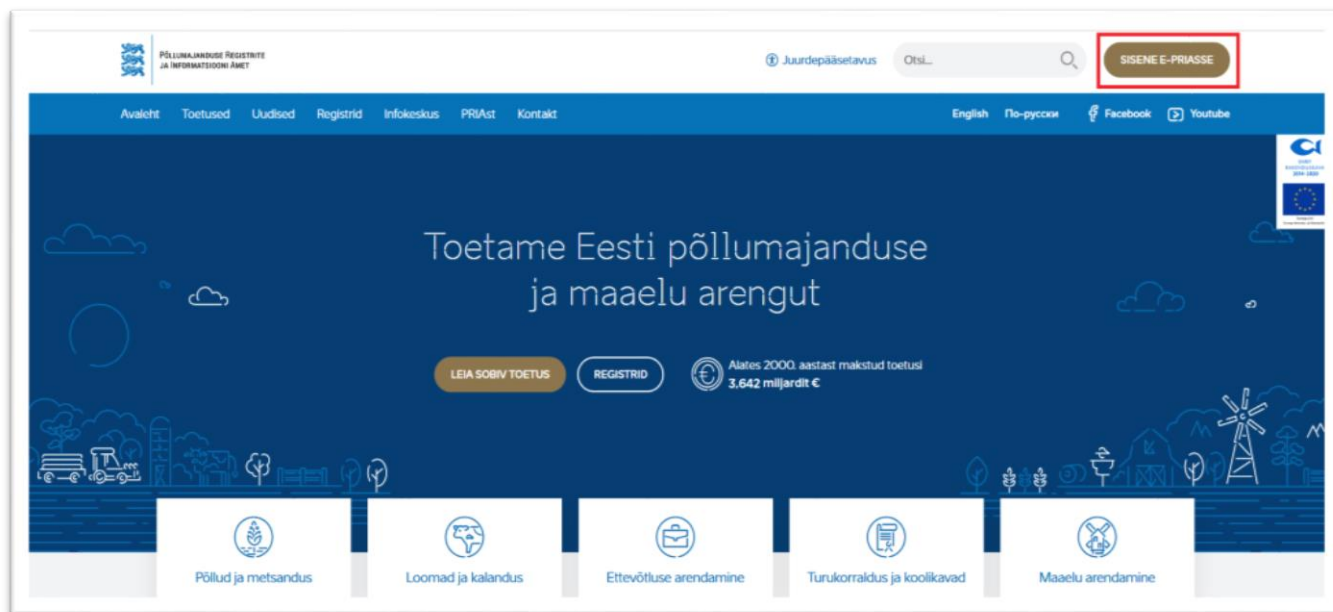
PÕLLUMAJANDUSE REGISTRITE JA INFORMATSIOONI AMET

Juurdepääsetavus

Otsi...

SISENE E-PRIASSE

Avaleht Toetused Uudised Registrid Infokeskus PRIAst Kontakt

English По-русски Facebook Youtube

Toetame Eesti põllumajanduse ja maaelu arengut

LEIA SOBIV TOETUS

REGISTRID

Alates 2000. aastast makstud toetusi 3,642 miljardit €

Põllud ja metsandus

Loomad ja kalandus

Ettevõtluse arendamine

Turukorraldus ja koolikavad

Maaelu arendamine